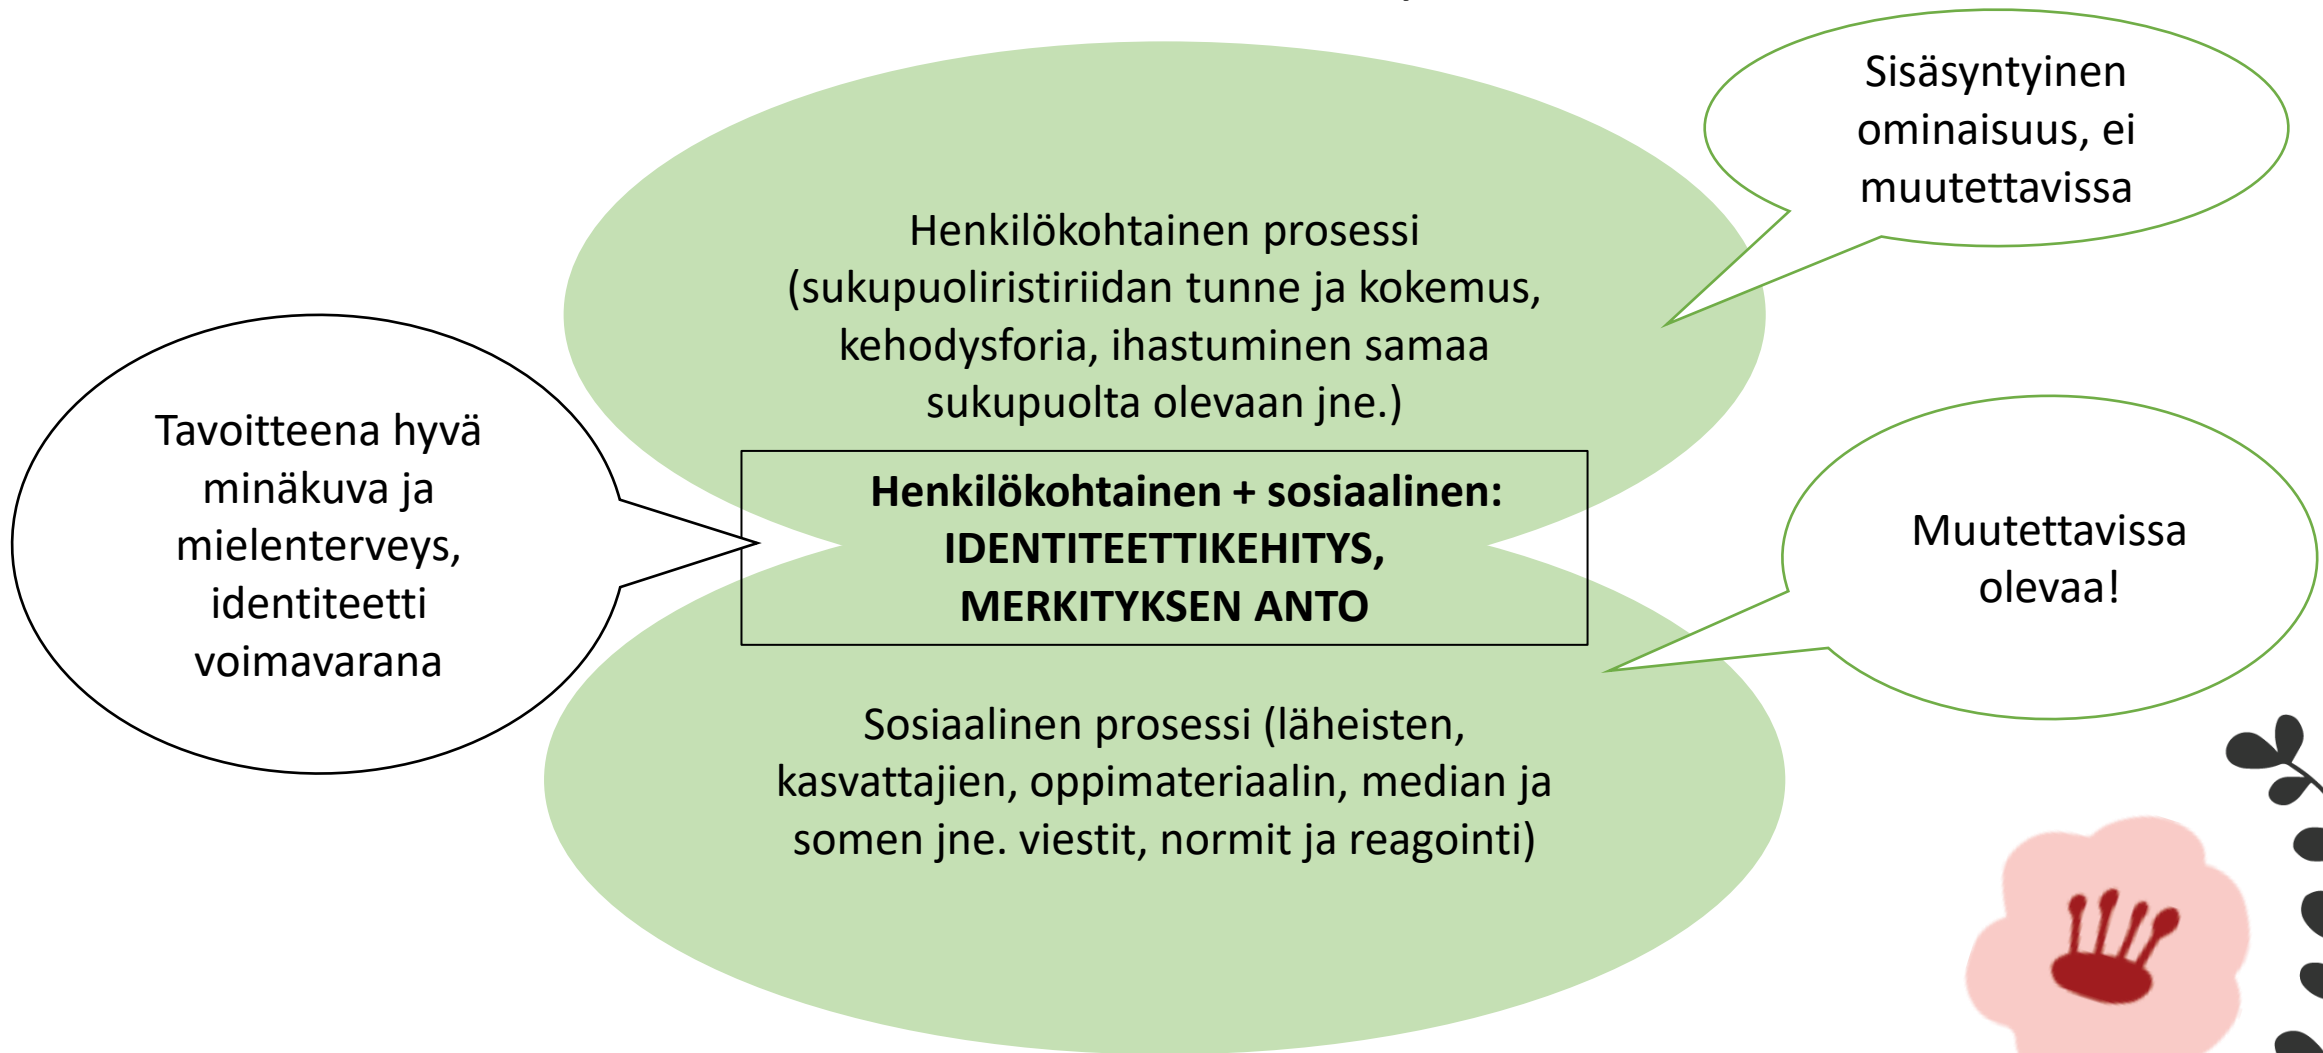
Henkilökohtainen prosessi (sukupuoliristiriidan tunne ja kokemus, kehodysforia, ihastuminen samaa sukupuolta olevaan jne.)

Sisäsyntyinen ominaisuus, ei muutettavissa

Tavoitteena hyvä minäkuva ja mielenterveys, identiteetti voimavarana

**Henkilökohtainen + sosiaalinen: IDENTITEETTIKEHITYS, MERKITYKSEN ANTO**

Muutettavissa olevaa!

Sosiaalinen prosessi (läheisten, kasvattajien, oppimateriaalin, median ja somen jne. viestit, normit ja reagointi)